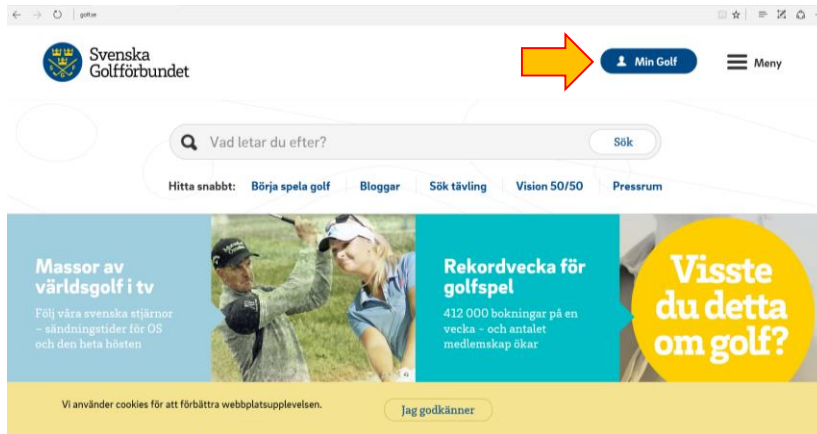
golf.se

Svenska Golfförbundet

Min Golf

Meny

Vad letar du efter?

Sök

Hitta snabbt: Börja spela golf Bloggar Sök tävling Vision 50/50 Pressrum

Massor av världsgolf i tv

Följ våra svenska stjärnor – sändningstider för OS och den heta hösten

Rekordvecka för golfspel

412 000 bokningar på en vecka – och antalet medlemskap ökar

Visste du detta om golf?

Vi använder cookies för att förbättra webbplatsupplevelsen.

Jag godkänner